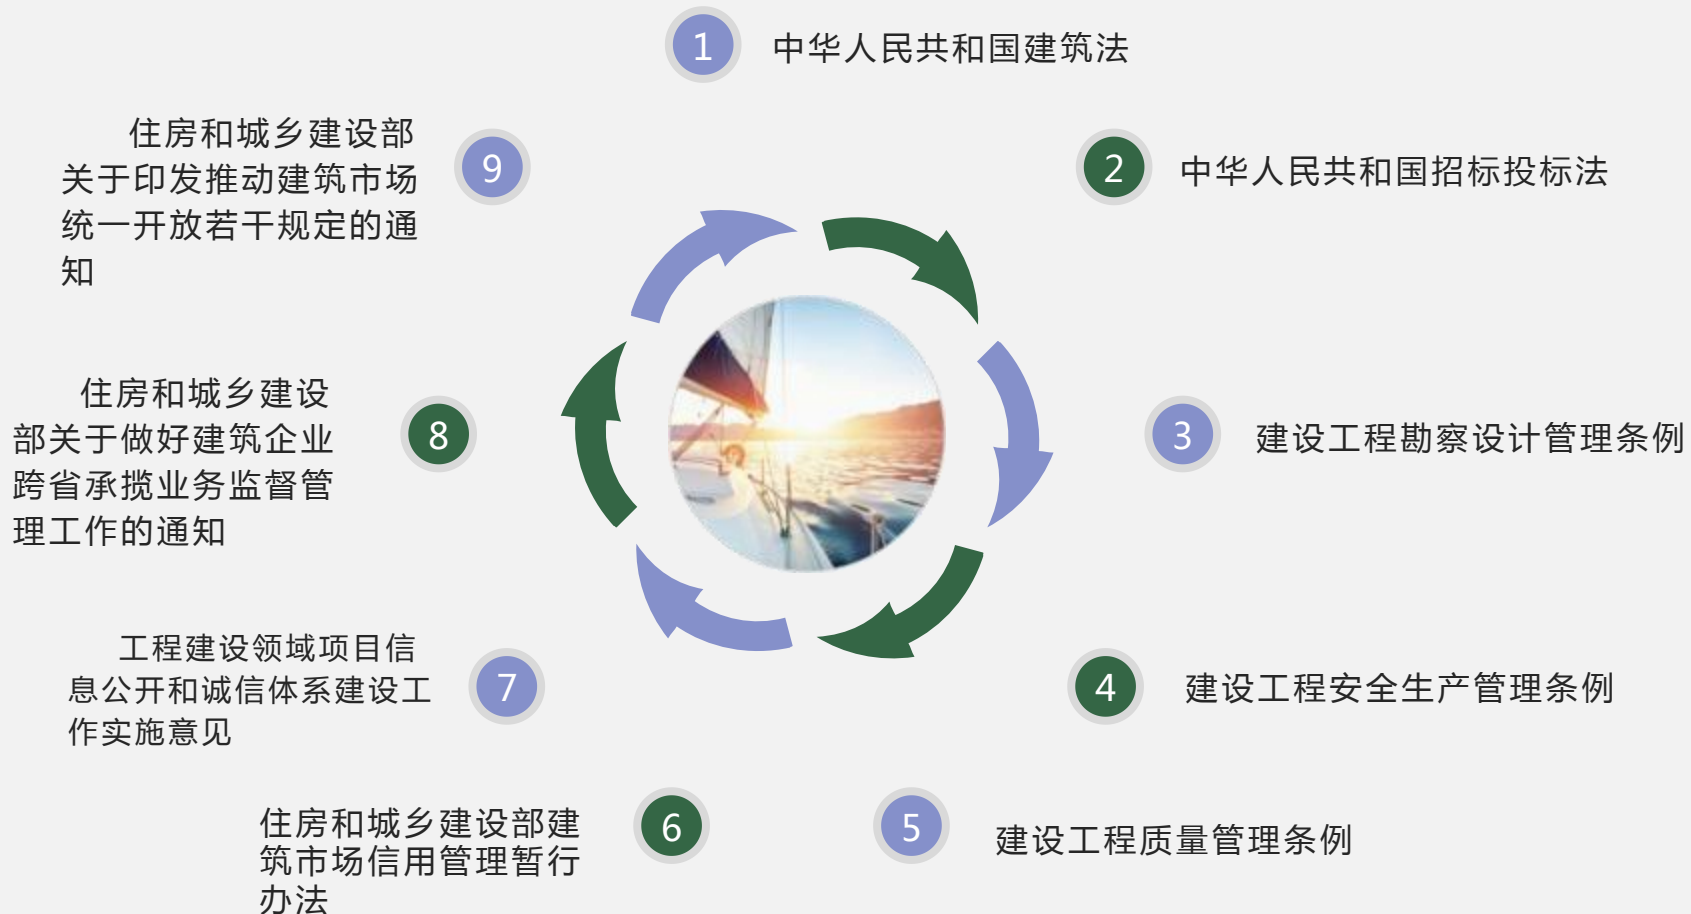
1 中华人民共和国建筑法

9 住房和城乡建设部关于印发推动建筑市场统一开放若干规定的通知

2 中华人民共和国招标投标法

8 住房和城乡建设部关于做好建筑企业跨省承揽业务监督管理工作的通知

3 建设工程勘察设计管理条例

7 工程建设领域项目信息公开和诚信体系建设工作实施意见

4 建设工程安全生产管理条例

6 住房和城乡建设部建筑市场信用管理暂行办法

5 建设工程质量管理条例